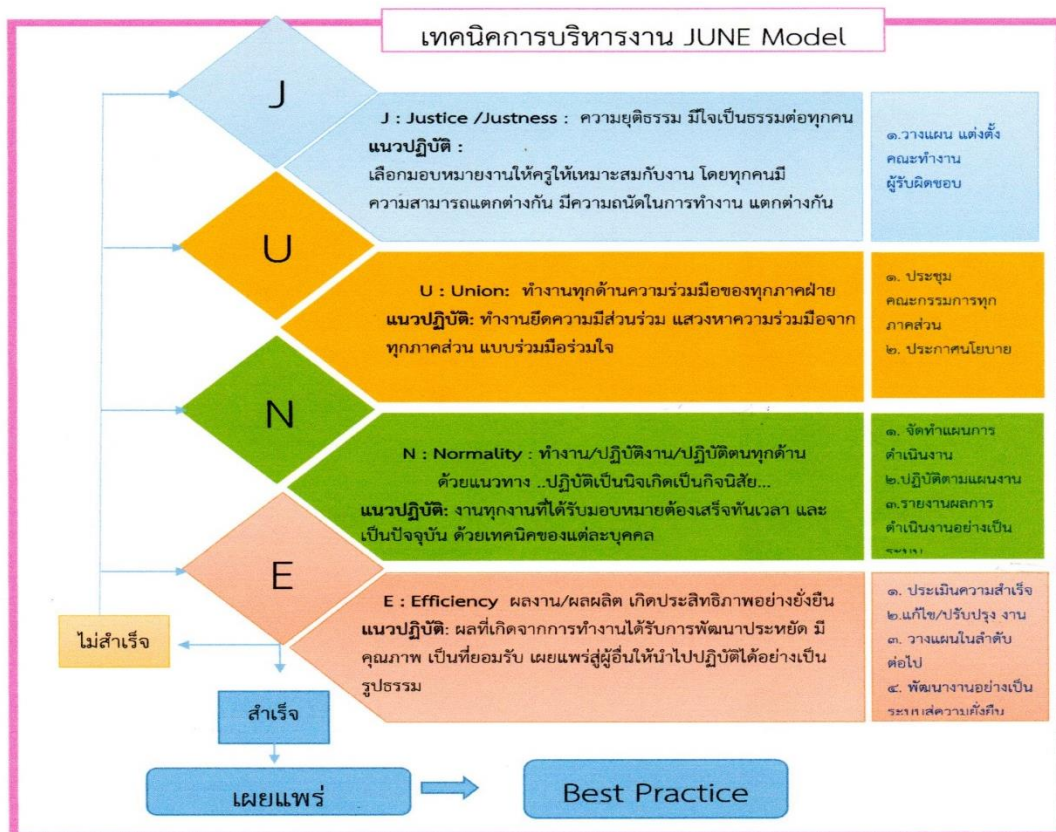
เทคนิคการบริหารงาน JUNE Model

J

J : Justice /Justness : ความยุติธรรม มีใจเป็นธรรมต่อทุกคน
แนวปฏิบัติ :
เลือกมอบหมายงานให้ครูให้เหมาะสมกับงาน โดยทุกคนมีความสามารถแตกต่างกัน มีความถนัดในการทำงาน แตกต่างกัน

๑.วางแผน แต่งตั้งคณะทำงาน ผู้รับผิดชอบ

U

U : Union: ทำงานทุกด้านความร่วมมือของทุกภาคฝ่าย
แนวปฏิบัติ: ทำงานยึดความมีส่วนร่วม แสวงหาความร่วมมือจากทุกภาคส่วน แบบร่วมมือร่วมใจ

๑. ประชุมคณะกรรมการทุกภาคส่วน
๒. ประกาศนโยบาย

N

N : Normality : ทำงาน/ปฏิบัติงาน/ปฏิบัติตนทุกด้าน ด้วยแนวทาง ..ปฏิบัติเป็นนิจเกิดเป็นกิจนิสัย...
แนวปฏิบัติ: งานทุกงานที่ได้รับมอบหมายต้องเสร็จทันเวลา และเป็นปัจจุบัน ด้วยเทคนิคของแต่ละบุคคล

๑. จัดทำแผนการดำเนินงาน
๒.ปฏิบัติตามแผนงาน
๓.รายงานผลการดำเนินงานอย่างเป็น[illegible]

E

E : Efficiency ผลงาน/ผลผลิต เกิดประสิทธิภาพอย่างยั่งยืน
แนวปฏิบัติ: ผลที่เกิดจากการทำงานได้รับการพัฒนาประหยัด มีคุณภาพ เป็นที่ยอมรับ เผยแพร่สู่ผู้อื่นให้นำไปปฏิบัติได้อย่างเป็นรูปธรรม

๑. ประเมินความสำเร็จ
๒.แก้ไข/ปรับปรุง งาน
๓. วางแผนในลำดับต่อไป
๔. พัฒนางานอย่างเป็นระบบ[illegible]

ไม่สำเร็จ

สำเร็จ

เผยแพร่

Best Practice